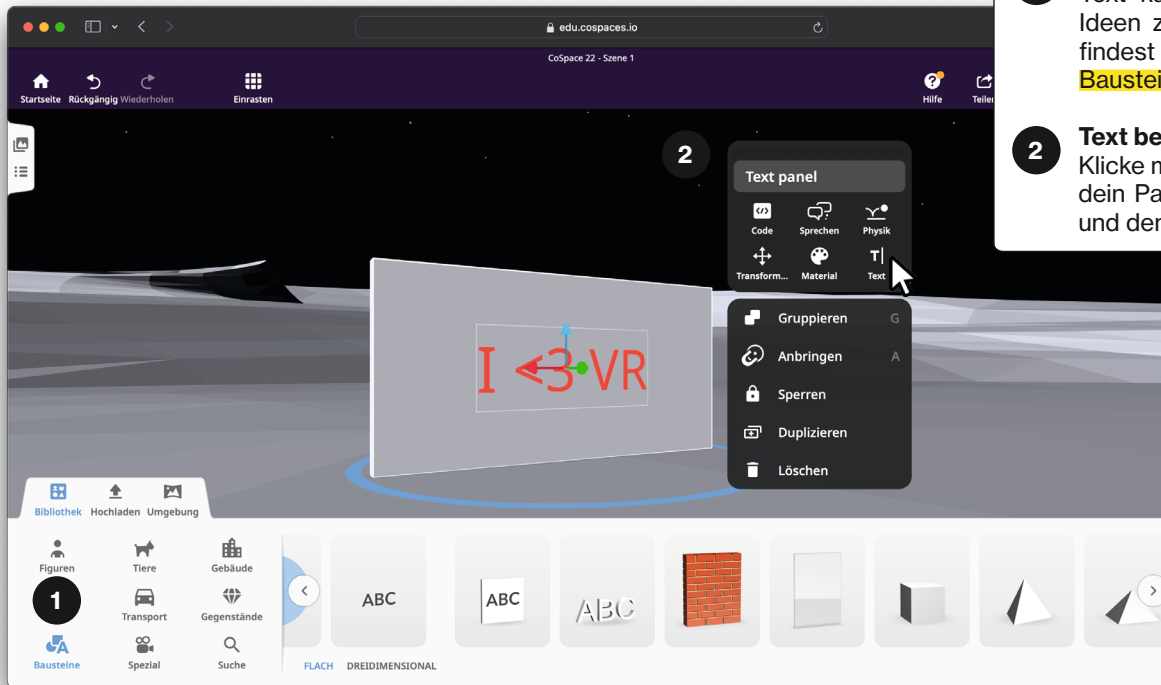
edu.cospaces.io

CoSpace 22 - Szene 1

Startseite Rückgängig Wiederholen Einrasten Hilfe Teilen

Text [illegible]
Ideen z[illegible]
findest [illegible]
Bauste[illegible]

2 Text be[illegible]
Klicke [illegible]
dein Pa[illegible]
und der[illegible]

2

Text panel
Code Sprechen Physik
Transform... Material Text

Gruppieren G
Anbringen A
Sperren
Duplizieren
Löschen

I <3 VR

Bibliothek Hochladen Umgebung

Figuren Tiere Gebäude
1
Transport Gegenstände
Bausteine Spezial Suche

ABC
ABC
ABC

FLACH DREIDIMENSIONAL